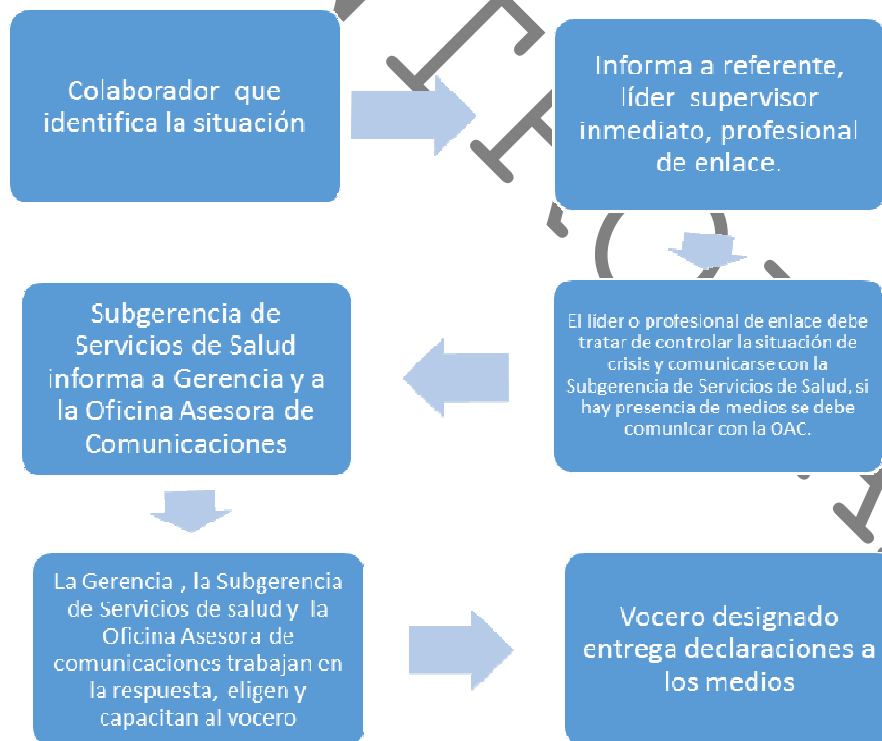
Colaborador que identifica la situación

Informa a referente, líder supervisor inmediato, profesional de enlace.

El líder o profesional de enlace debe tratar de controlar la situación de crisis y comunicarse con la Subgerencia de Servicios de Salud, si hay presencia de medios se debe comunicar con la OAC.

Subgerencia de Servicios de Salud informa a Gerencia y a la Oficina Asesora de Comunicaciones

La Gerencia , la Subgerencia de Servicios de salud y la Oficina Asesora de comunicaciones trabajan en la respuesta, eligen y capacitan al vocero

Vocero designado entrega declaraciones a los medios